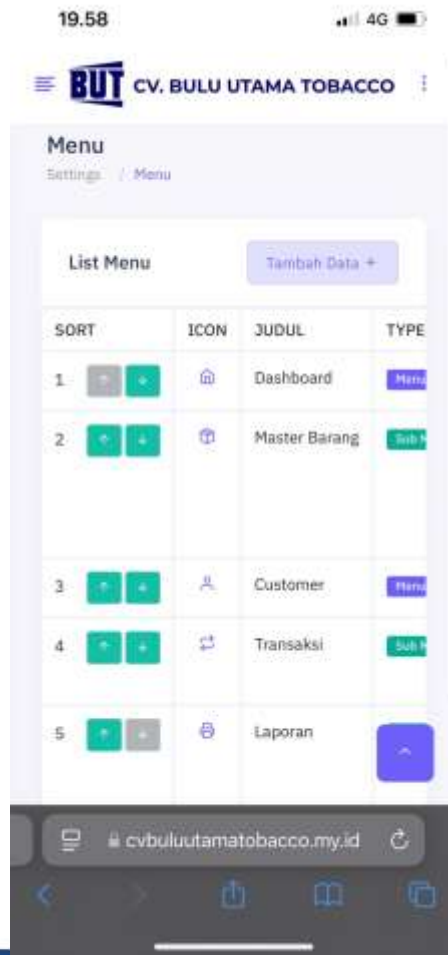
19.58

4G

BUT CV. BULU UTAMA TOBACCO

Menu

Settings / Menu

List Menu

Tambah Data +

| SORT | ICON | JUDUL | TYPE |
|---|---|---|---|
| 1 | | Dashboard | Menu |
| 2 | | Master Barang | Sub M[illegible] |
| 3 | | Customer | Menu |
| 4 | | Transaksi | Sub M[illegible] |
| 5 | | Laporan | |

cvbuluutamatobacco.my.id